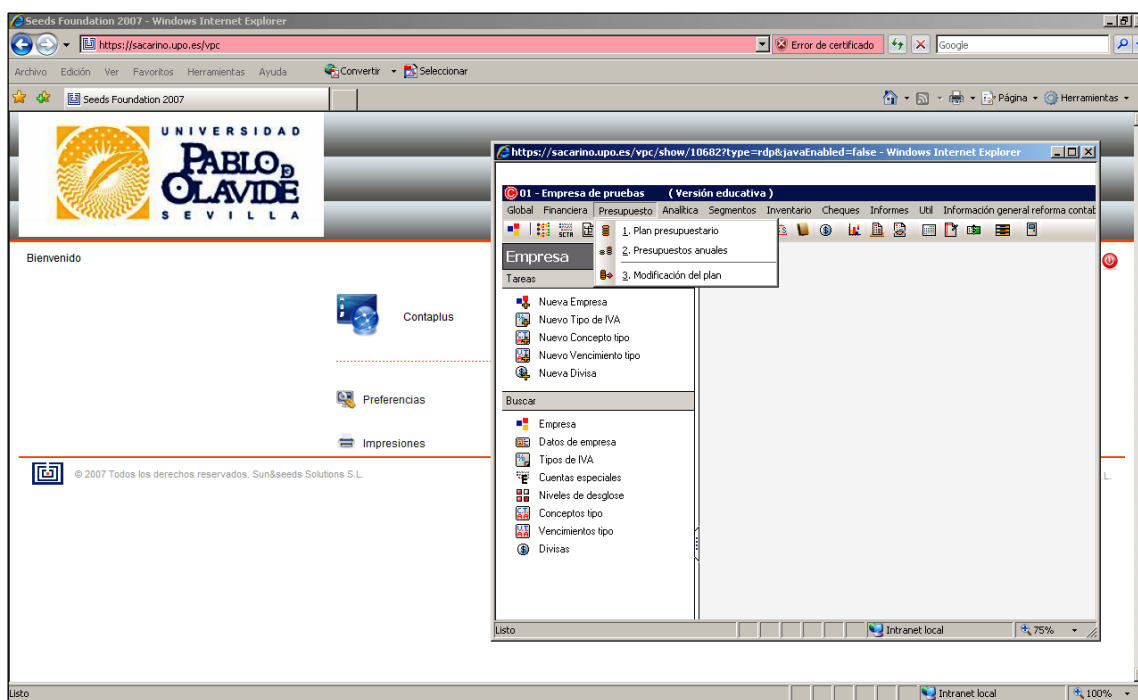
Seeds Foundation 2007 - Windows Internet Explorer

https://sacarino.upo.es/vpc

Error de certificado

Google

Archivo Edición Ver Favoritos Herramientas Ayuda

Convertir Seleccionar

Seeds Foundation 2007

Página Herramientas

UNIVERSIDAD PABLO DE OLAVIDE SEVILLA

Bienvenido

Contaplus

Preferencias

Impresiones

© 2007 Todos los derechos reservados. Sun&seeds Solutions S.L.

https://sacarino.upo.es/vpc/show/10682?type=rdp&javaEnabled=false - Windows Internet Explorer

01 - Empresa de pruebas (Versión educativa)

Global Financiera Presupuesto Analítica Segmentos Inventario Cheques Informes Util Información general reforma contat

1. Plan presupuestario
2. Presupuestos anuales
3. Modificación del plan

Empresa

Tareas

Nueva Empresa
Nuevo Tipo de IVA
Nuevo Concepto tipo
Nuevo Vencimiento tipo
Nueva Divisa

Buscar

Empresa
Datos de empresa
Tipos de IVA
Cuentas especiales
Niveles de desglose
Conceptos tipo
Vencimientos tipo
Divisas

Listo

Intranet local

75%

Listo

Intranet local

100%